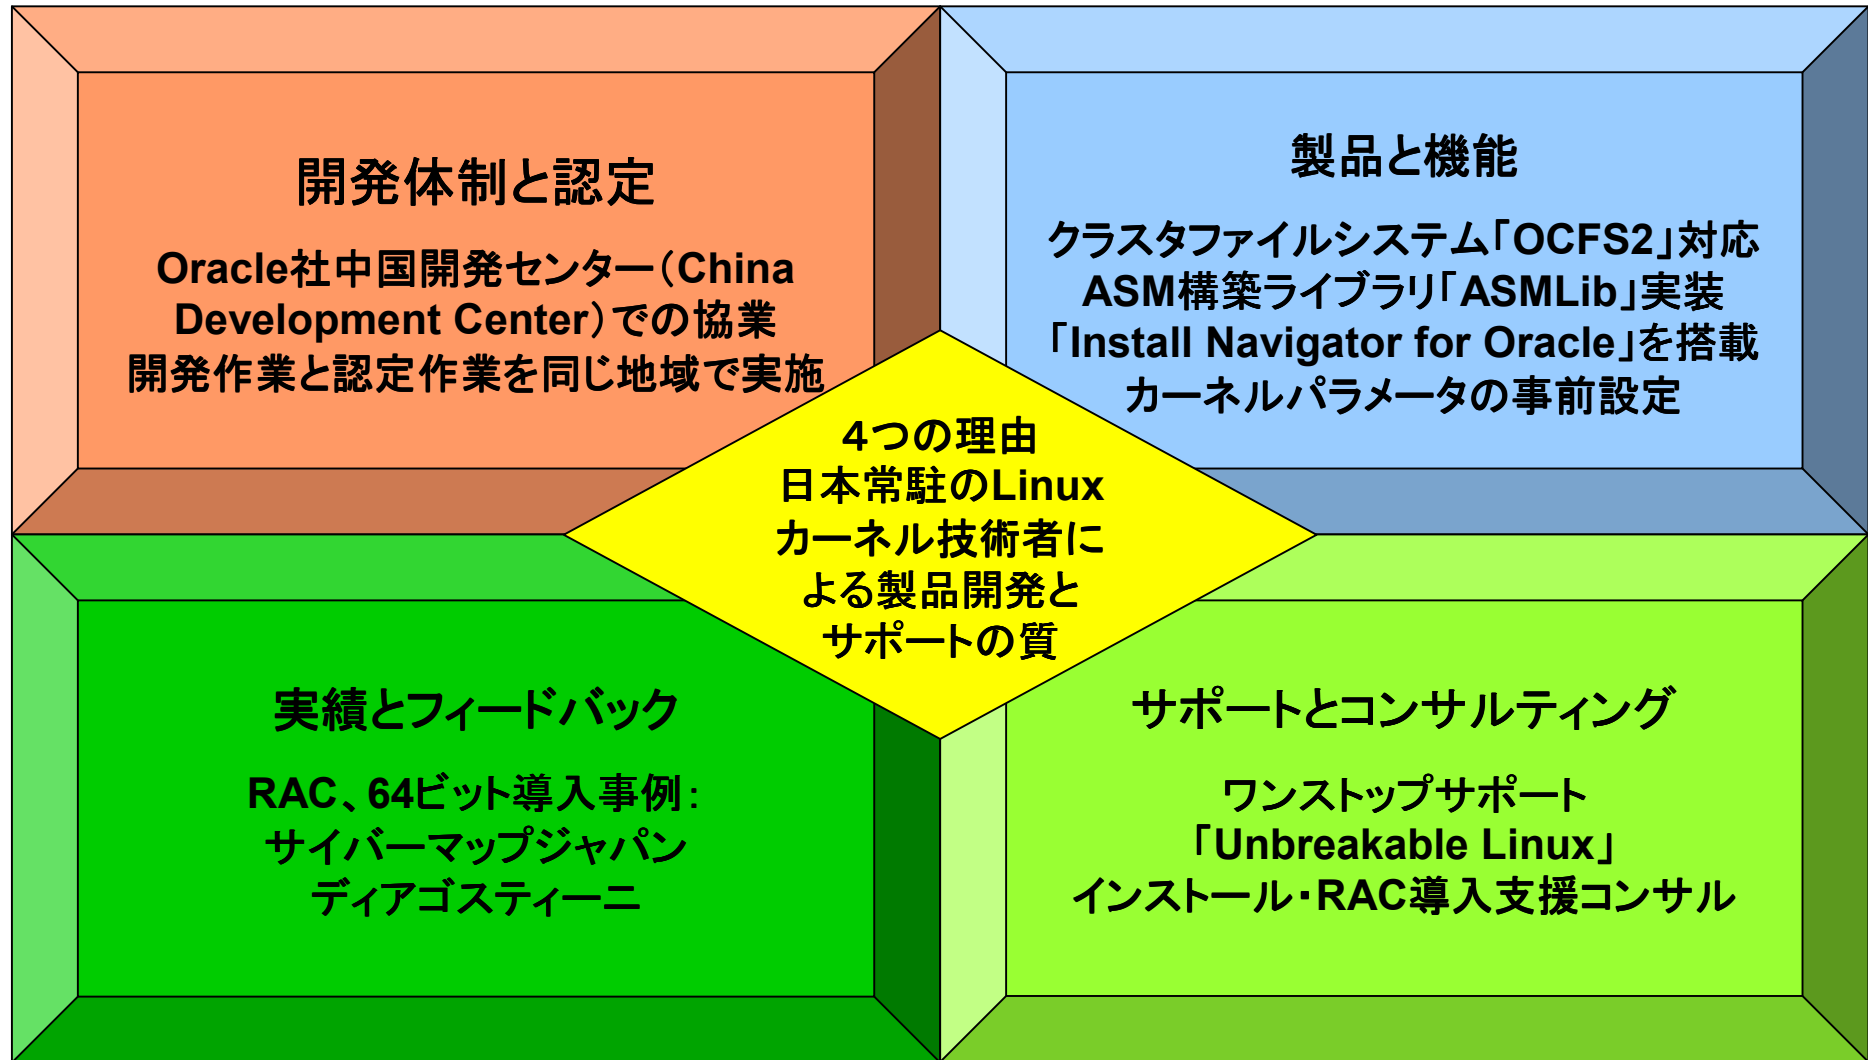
開発体制と認定

Oracle社中国開発センター(China Development Center)での協業
開発作業と認定作業を同じ地域で実施

製品と機能

クラスタファイルシステム「OCFS2」対応
ASM構築ライブラリ「ASMLib」実装
「Install Navigator for Oracle」を搭載
カーネルパラメータの事前設定

4つの理由
日本常駐のLinux
カーネル技術者に
よる製品開発と
サポートの質

実績とフィードバック

RAC、64ビット導入事例:
サイバーマップジャパン
ディアゴスティーニ

サポートとコンサルティング

ワンストップサポート
「Unbreakable Linux」
インストール・RAC導入支援コンサル